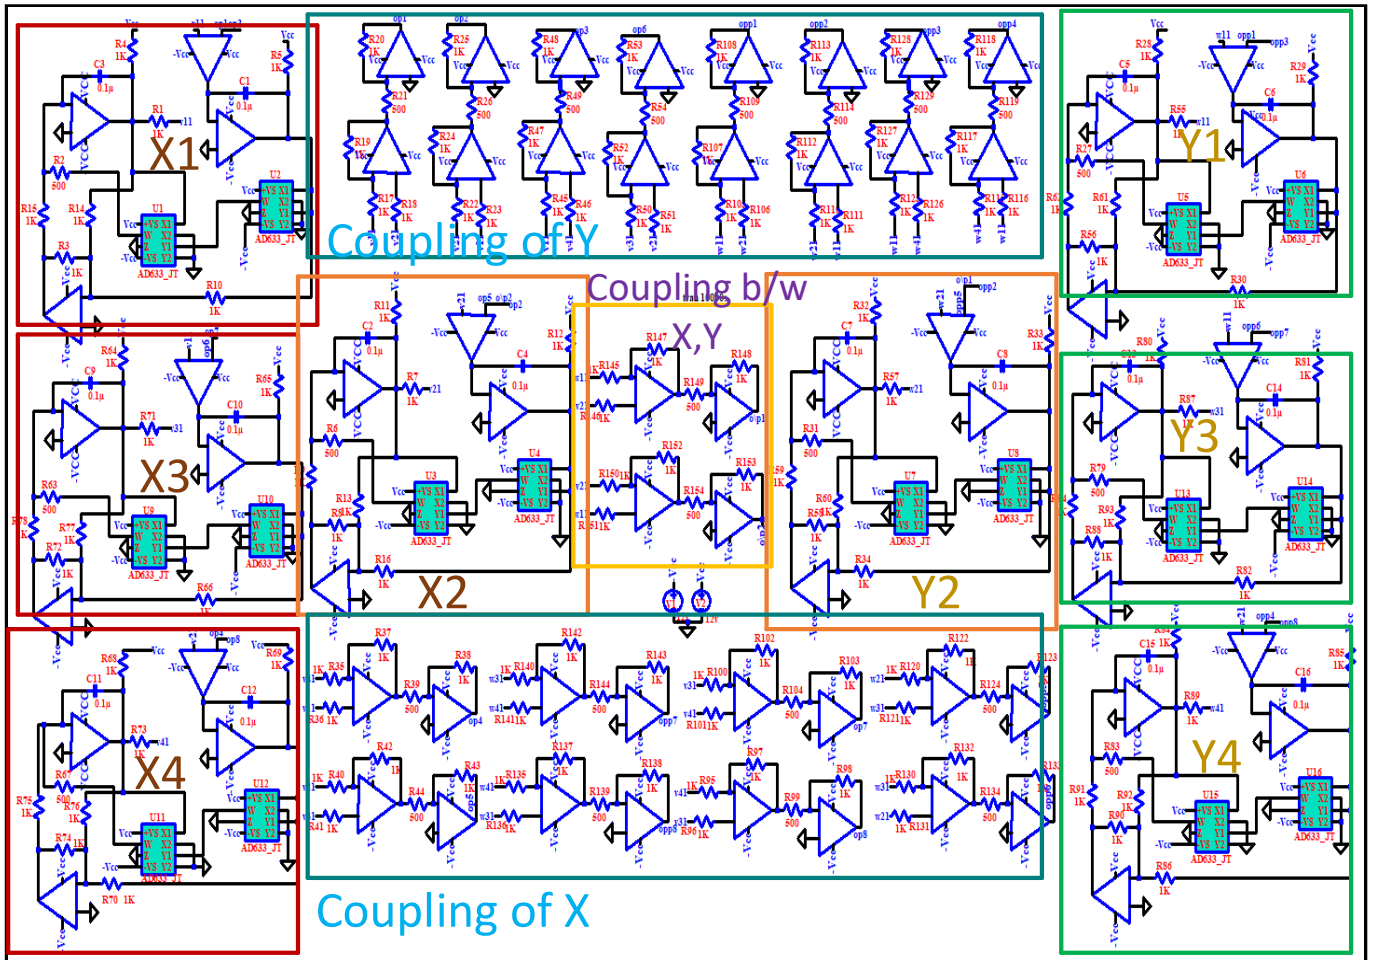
X1

Coupling of Y

Y1

Coupling b/w

X,Y

X3

Y3

X2

Y2

X4

Y4

Coupling of X

AD633_JT

AD633_JT

AD633_JT

AD633_JT

AD633_JT

AD633_JT

AD633_JT

AD633_JT

AD633_JT

AD633_JT

AD633_JT

AD633_JT

AD633_JT

AD633_JT

AD633_JT

AD633_JT